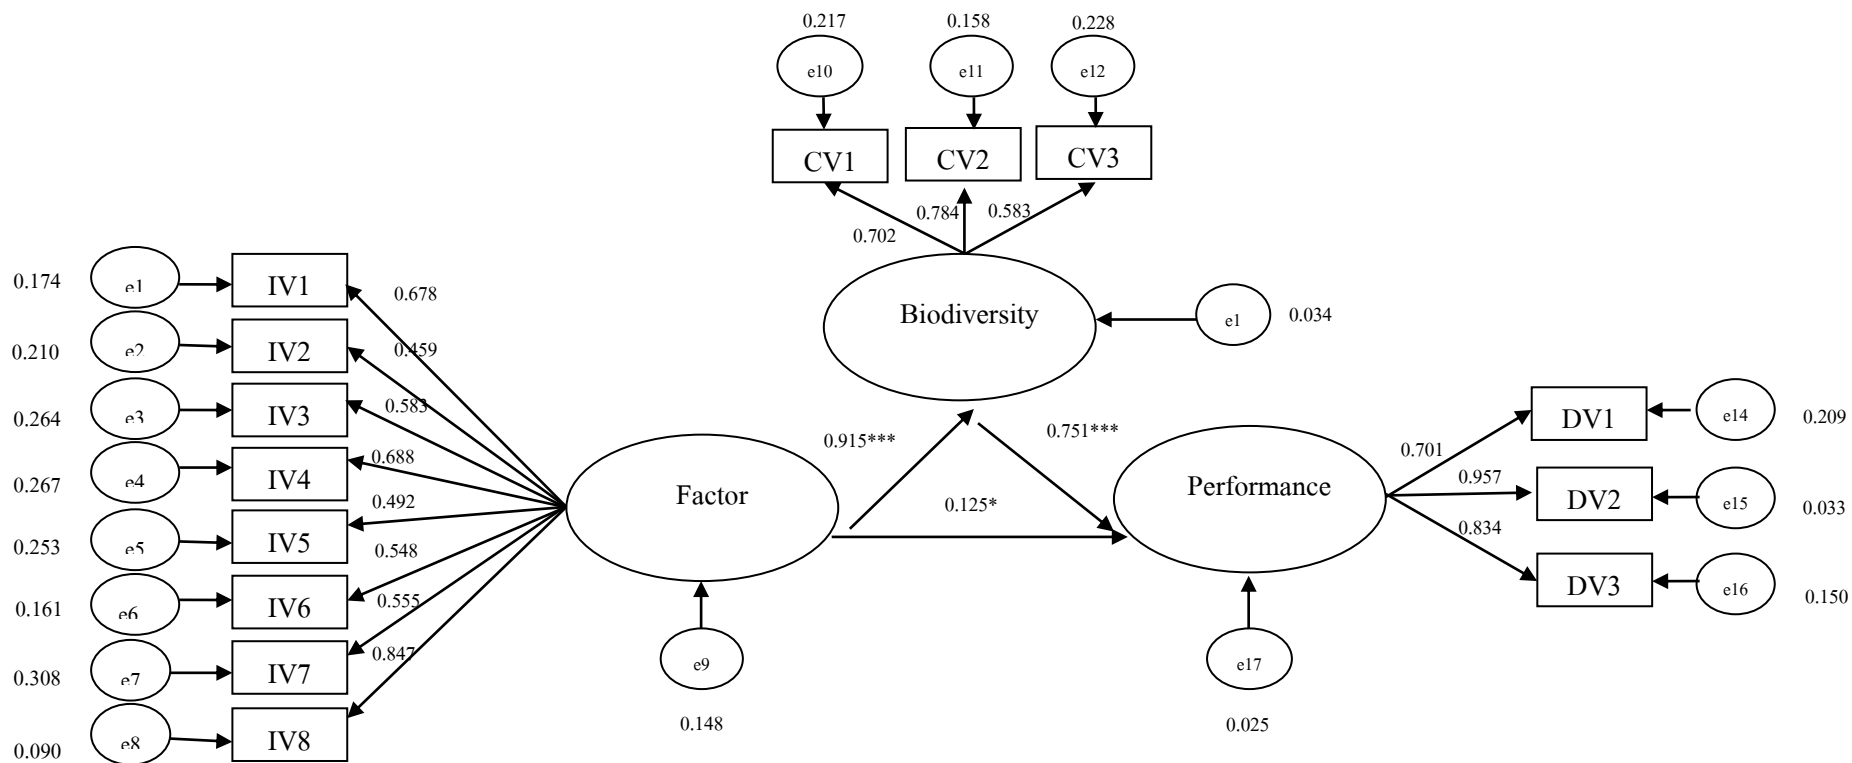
0.217 0.158 0.228

e10 e11 e12

CV1 CV2 CV3

0.702 0.784 0.583

Biodiversity

e1 0.034

0.174 e1 IV1 0.678
0.210 e2 IV2 0.459
0.264 e3 IV3 0.583
0.267 e4 IV4 0.688
0.253 e5 IV5 0.492
0.161 e6 IV6 0.548
0.308 e7 IV7 0.555
0.090 e8 IV8 0.847

Factor

0.915***

0.751***

0.125*

Performance

0.701 DV1 e14 0.209
0.957 DV2 e15 0.033
0.834 DV3 e16 0.150

e9

0.148

e17

0.025